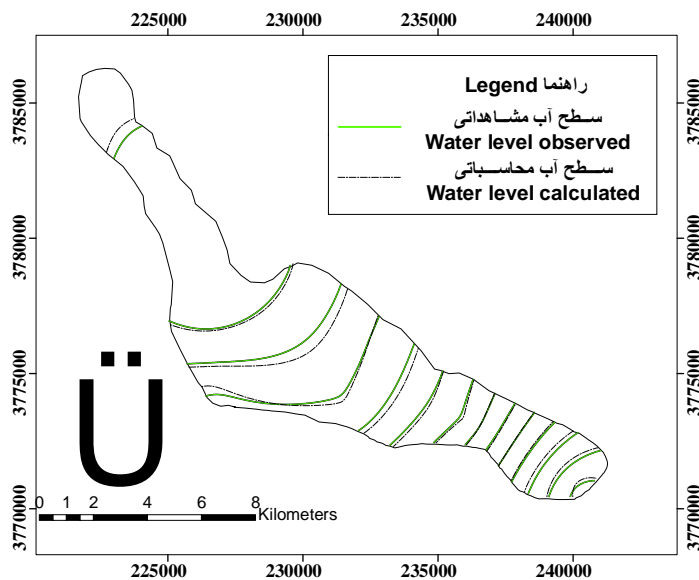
225000 230000 235000 240000

3785000
3780000
3775000
3770000

Legend راهنما

ســطح آب مشــاهداتی
Water level observed

ســطح آب محاســباتی
Water level calculated

Ü

0 1 2 4 6 8
Kilometers

225000 230000 235000 240000

3785000
3780000
3775000
3770000